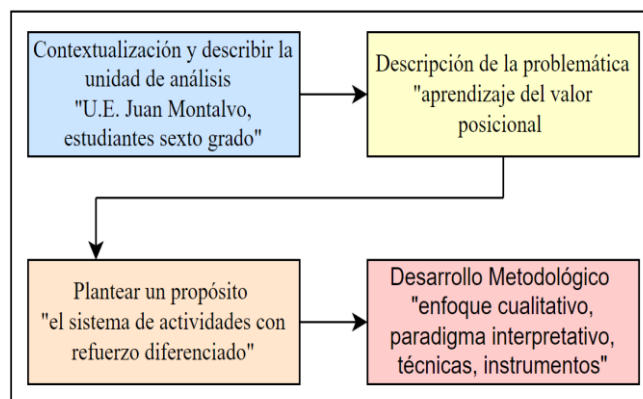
Contextualización y describir la unidad de análisis "U.E. Juan Montalvo, estudiantes sexto grado"

Descripción de la problemática "aprendizaje del valor posicional

Plantear un propósito "el sistema de actividades con refuerzo diferenciado"

Desarrollo Metodológico "enfoque cualitativo, paradigma interpretativo, técnicas, instrumentos"